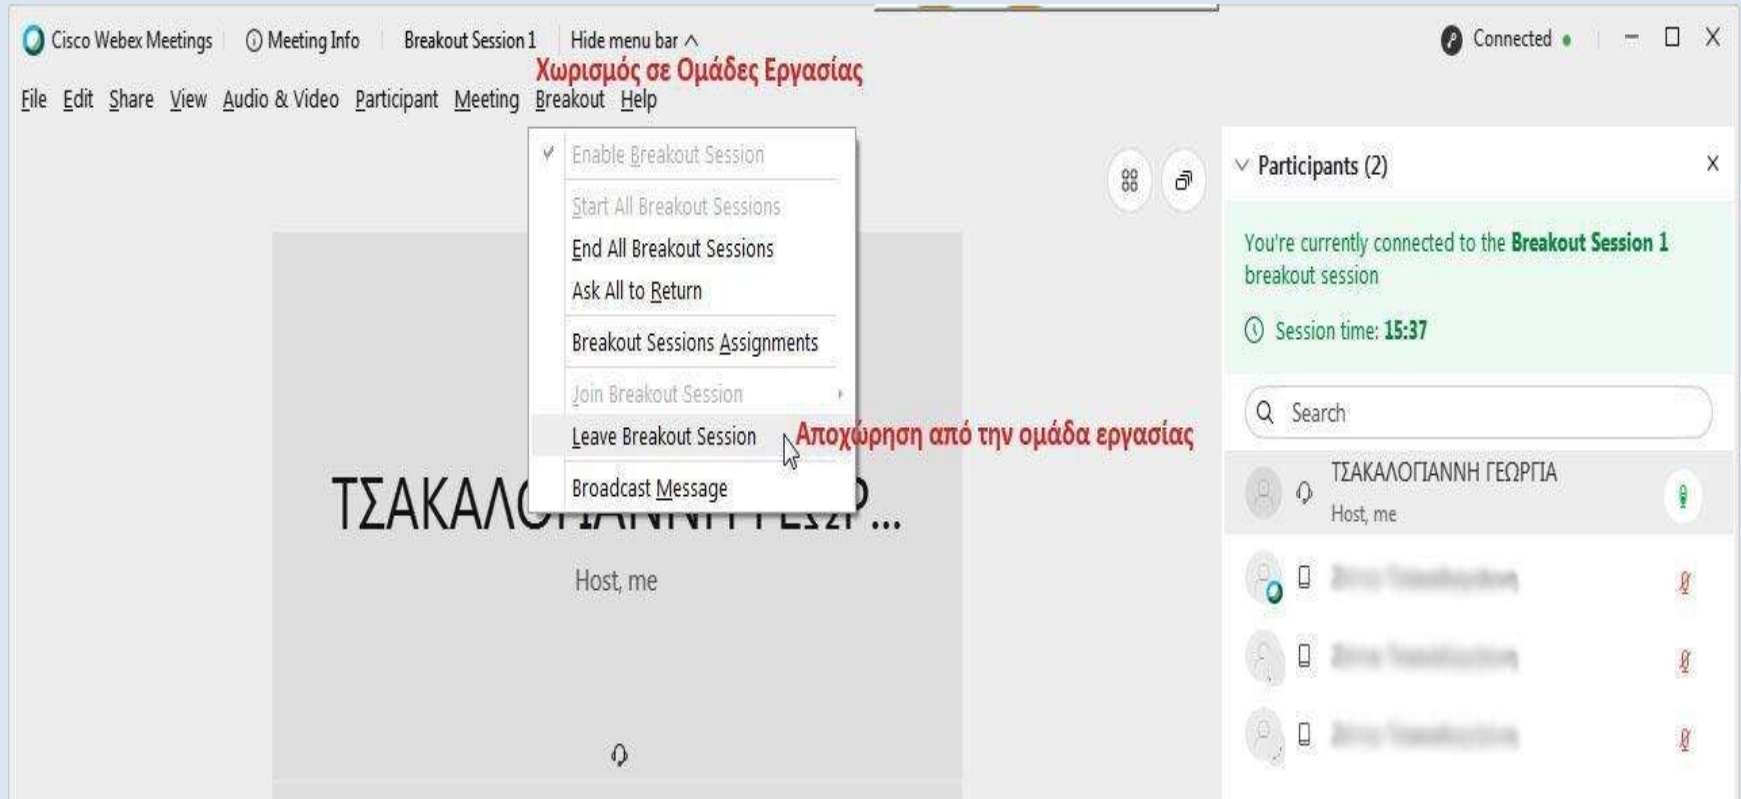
Cisco Webex Meetings | Meeting Info | Breakout Session 1 | Hide menu bar ^

Connected

Χωρισμός σε Ομάδες Εργασίας

File Edit Share View Audio & Video Participant Meeting Breakout Help

Enable Breakout Session
Start All Breakout Sessions
End All Breakout Sessions
Ask All to Return
Breakout Sessions Assignments
Join Breakout Session
Leave Breakout Session
Broadcast Message

Αποχώρηση από την ομάδα εργασίας

ΤΣΑΚΑΛΟ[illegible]...

Host, me

Participants (2)

You're currently connected to the Breakout Session 1 breakout session

Session time: 15:37

Search

ΤΣΑΚΑΛΟΓΙΑΝΝΗ ΓΕΩΡΓΙΑ
Host, me

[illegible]

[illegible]

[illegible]